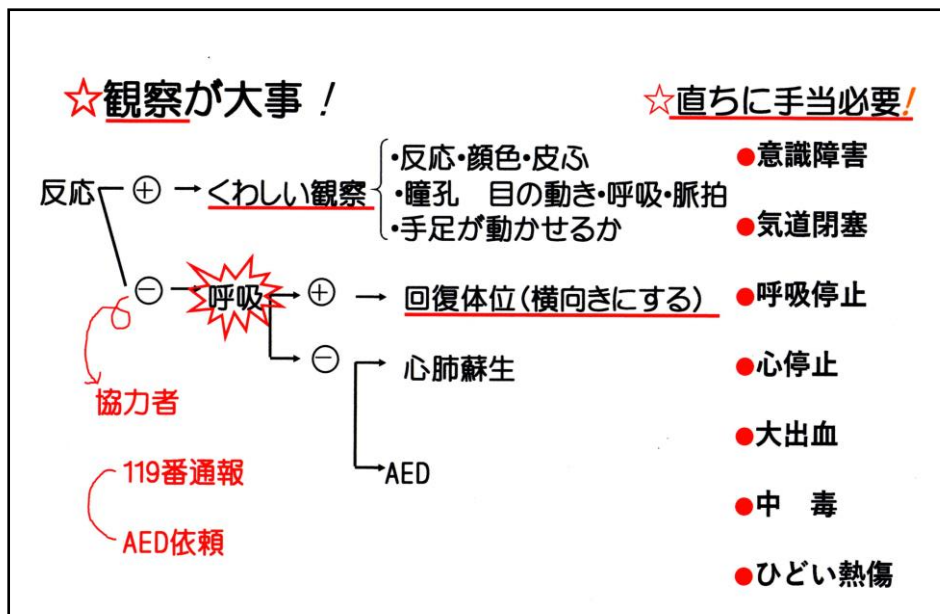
☆観察が大事！

☆直ちに手当必要！

反応 ⊕ → くわしい観察
・反応・顔色・皮ふ
・瞳孔　目の動き・呼吸・脈拍
・手足が動かせるか

⊖ → 呼吸 → ⊕ → 回復体位（横向きにする）

⊖ → 心肺蘇生

→ AED

協力者

119番通報

AED依頼

●意識障害

●気道閉塞

●呼吸停止

●心停止

●大出血

●中　毒

●ひどい熱傷